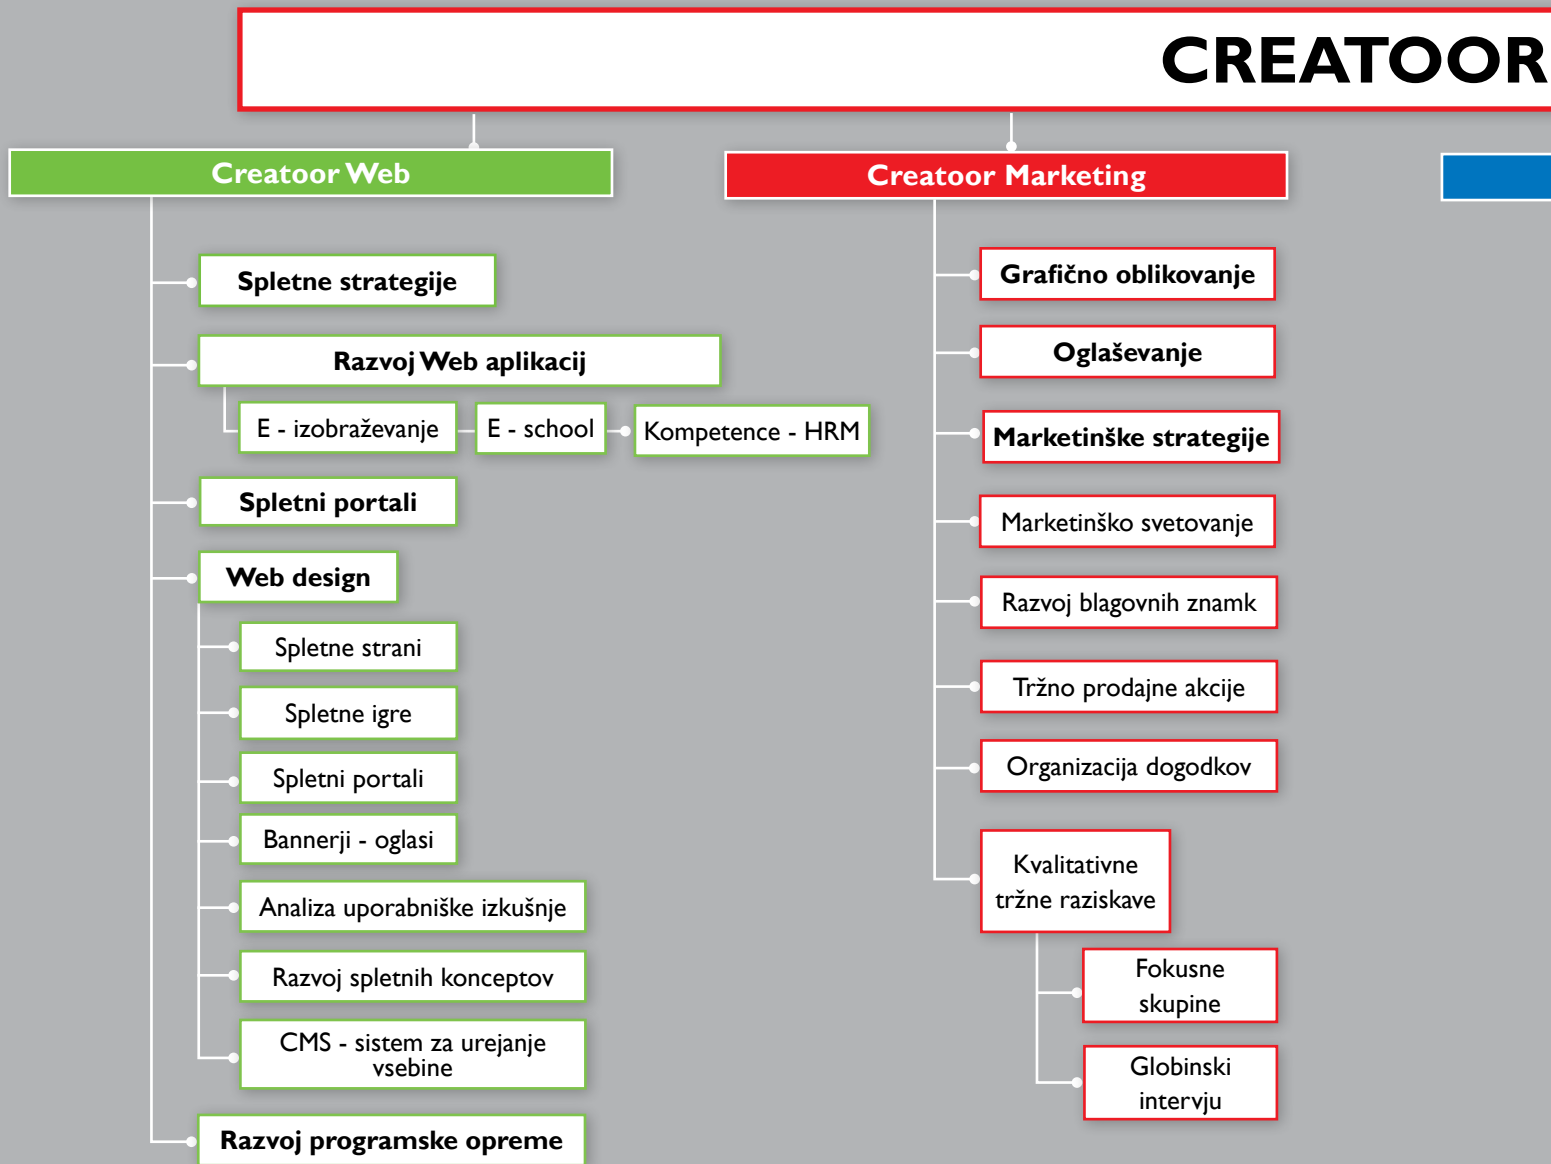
CREATOOR

Creatoor Web

Spletne strategije

Razvoj Web aplikacij

E - izobraževanje

E - school

Kompetence - HRM

Spletni portali

Web design

Spletne strani

Spletne igre

Spletni portali

Bannerji - oglasi

Analiza uporabniške izkušnje

Razvoj spletnih konceptov

CMS - sistem za urejanje vsebine

Razvoj programske opreme

Creatoor Marketing

Grafično oblikovanje

Oglaševanje

Marketinške strategije

Marketinško svetovanje

Razvoj blagovnih znamk

Tržno prodajne akcije

Organizacija dogodkov

Kvalitativne tržne raziskave

Fokusne skupine

Globinski intervju